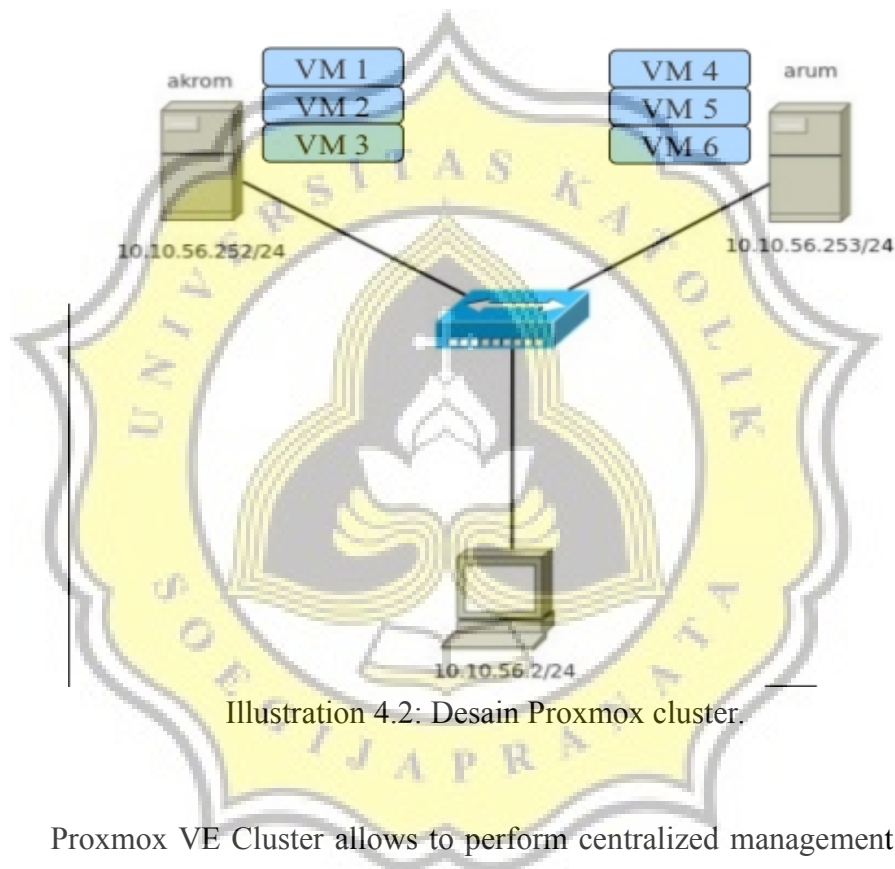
akrom

VM 1

VM 2

VM 3

VM 4

VM 5

VM 6

arum

10.10.56.252/24

10.10.56.253/24

10.10.56.2/24

UNIVERSITAS KATOLIK SOEGIJAPRANATA

Illustration 4.2: Desain Proxmox cluster.

Proxmox VE Cluster allows to perform centralized management